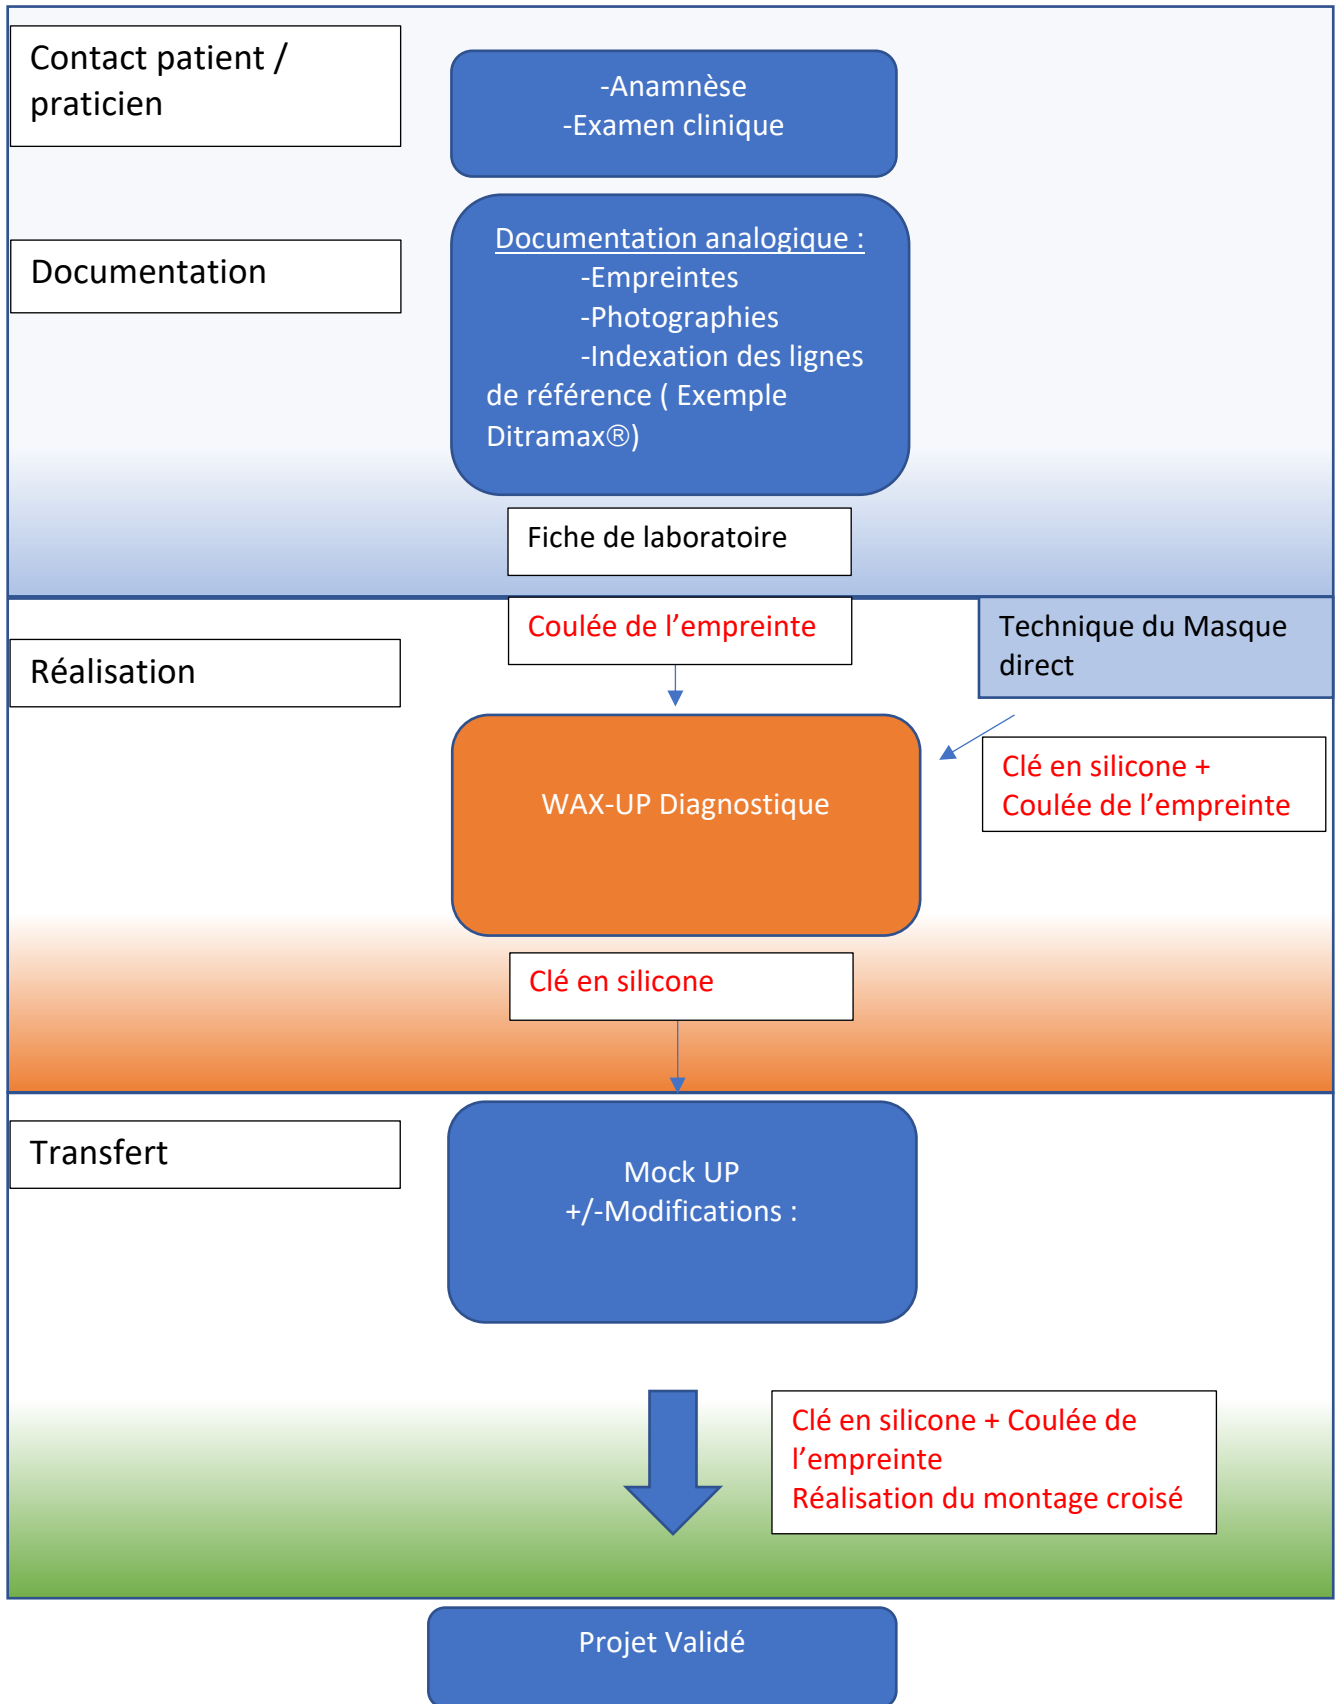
Contact patient / praticien

-Anamnèse
-Examen clinique

Documentation

Documentation analogique :
-Empreintes
-Photographies
-Indexation des lignes de référence ( Exemple Ditramax®)

Fiche de laboratoire

Coulée de l'empreinte

Technique du Masque direct

Réalisation

WAX-UP Diagnostique

Clé en silicone + Coulée de l'empreinte

Clé en silicone

Transfert

Mock UP
+/-Modifications :

Clé en silicone + Coulée de l'empreinte
Réalisation du montage croisé

Projet Validé